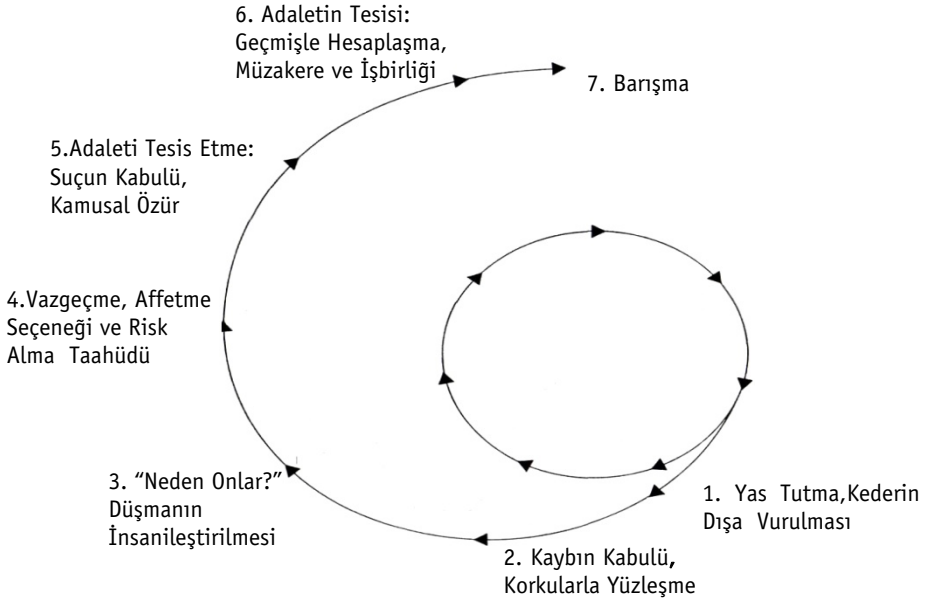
6. Adaletin Tesisi: Geçmişle Hesaplaşma, Müzakere ve İşbirliği

7. Barışma

5.Adaleti Tesis Etme: Suçun Kabulü, Kamusal Özür

4.Vazgeçme, Affetme Seçeneği ve Risk Alma Taahüdü

3. "Neden Onlar?" Düşmanın İnsanileştirilmesi

1. Yas Tutma,Kederin Dışa Vurulması

2. Kaybın Kabulü, Korkularla Yüzleşme